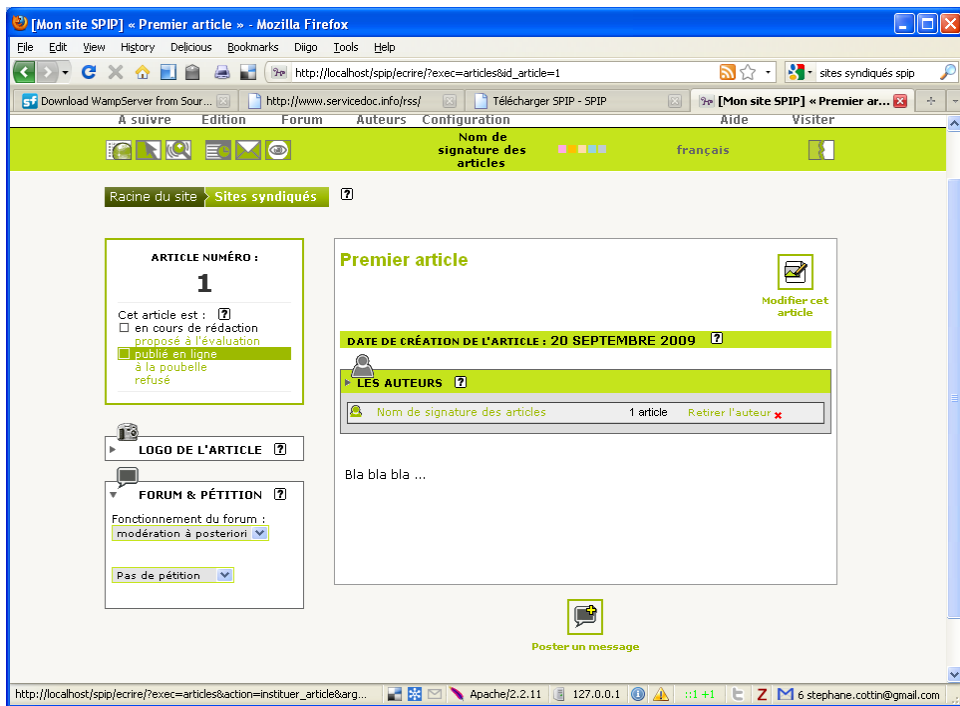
[Mon site SPIP] « Premier article » - Mozilla Firefox

File Edit View History Delicious Bookmarks Diigo Tools Help

http://localhost/spip/ecrire/?exec=articles&id_article=1

sites syndiqués spip

Download WampServer from Sour... | http://www.servicedoc.info/rss/ | Télécharger SPIP - SPIP | [Mon site SPIP] « Premier ar...

A suivre Edition Forum Auteurs Configuration Aide Visiter

Nom de signature des articles

français

Racine du site Sites syndiqués ?

ARTICLE NUMÉRO :
1

Cet article est : ?
en cours de rédaction
proposé à l'évaluation
publié en ligne
à la poubelle
refusé

LOGO DE L'ARTICLE ?

FORUM & PÉTITION ?
Fonctionnement du forum :
modération à posteriori

Pas de pétition

Premier article

Modifier cet article

DATE DE CRÉATION DE L'ARTICLE : 20 SEPTEMBRE 2009 ?

LES AUTEURS ?

Nom de signature des articles 1 article Retirer l'auteur

Bla bla bla ...

Poster un message

http://localhost/spip/ecrire/?exec=articles&action=instituer_article&arg... Apache/2.2.11 127.0.0.1 ::1 +1 6 stephane.cottin@gmail.com